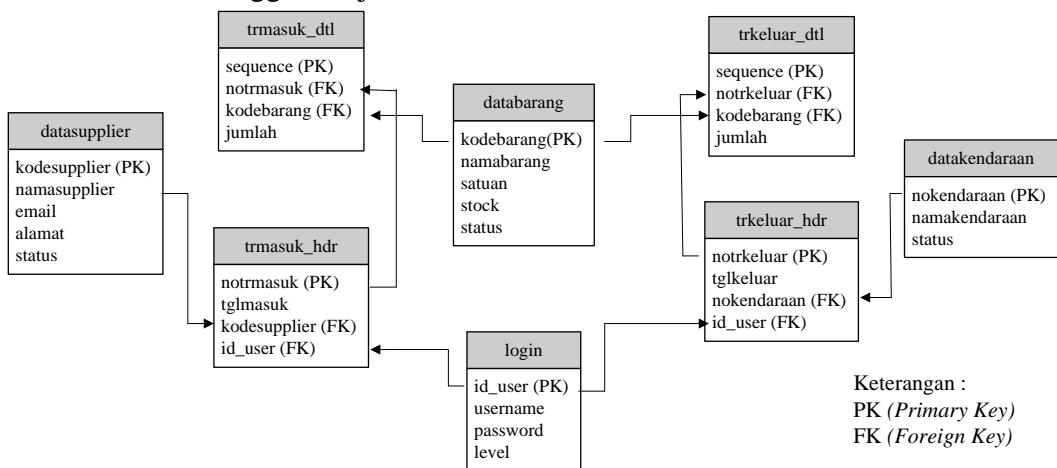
trmasuk_dtl
sequence (PK)
notrmasuk (FK)
kodebarang (FK)
jumlah

trkeluar_dtl
sequence (PK)
notrkeluar (FK)
kodebarang (FK)
jumlah

datasupplier
kodesupplier (PK)
namasupplier
email
alamat
status

databarang
kodebarang(PK)
namabarang
satuan
stock
status

datakendaraan
nokendaraan (PK)
namakendaraan
status

trmasuk_hdr
notrmasuk (PK)
tglmasuk
kodesupplier (FK)
id_user (FK)

trkeluar_hdr
notrkeluar (PK)
tglkeluar
nokendaraan (FK)
id_user (FK)

login
id_user (PK)
username
password
level

Keterangan :
PK *(Primary Key)*
FK *(Foreign Key)*